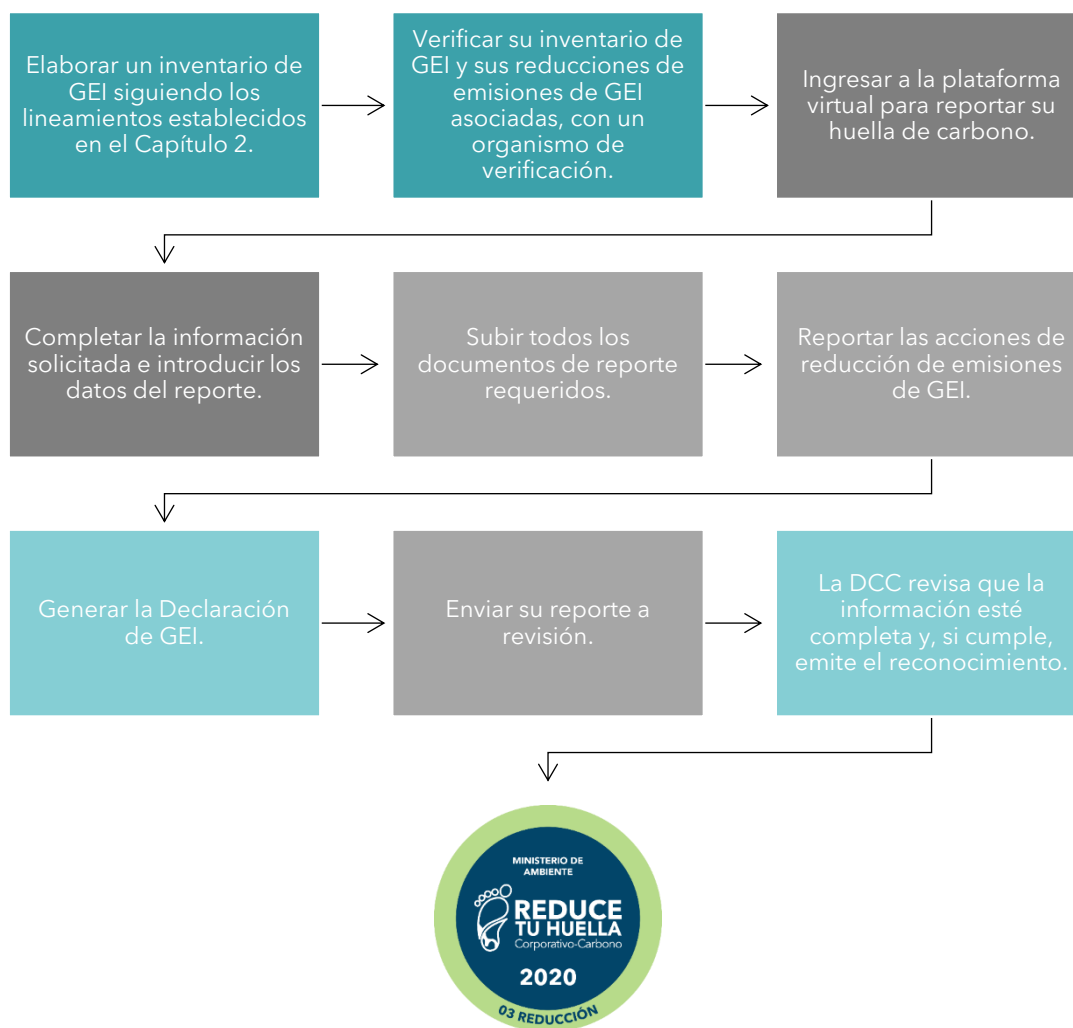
Elaborar un inventario de GEI siguiendo los lineamientos establecidos en el Capítulo 2.

Verificar su inventario de GEI y sus reducciones de emisiones de GEI asociadas, con un organismo de verificación.

Ingresar a la plataforma virtual para reportar su huella de carbono.

Completar la información solicitada e introducir los datos del reporte.

Subir todos los documentos de reporte requeridos.

Reportar las acciones de reducción de emisiones de GEI.

Generar la Declaración de GEI.

Enviar su reporte a revisión.

La DCC revisa que la información esté completa y, si cumple, emite el reconocimiento.

MINISTERIO DE AMBIENTE

REDUCE TU HUELLA

Corporativo-Carbono

2020

03 REDUCCIÓN